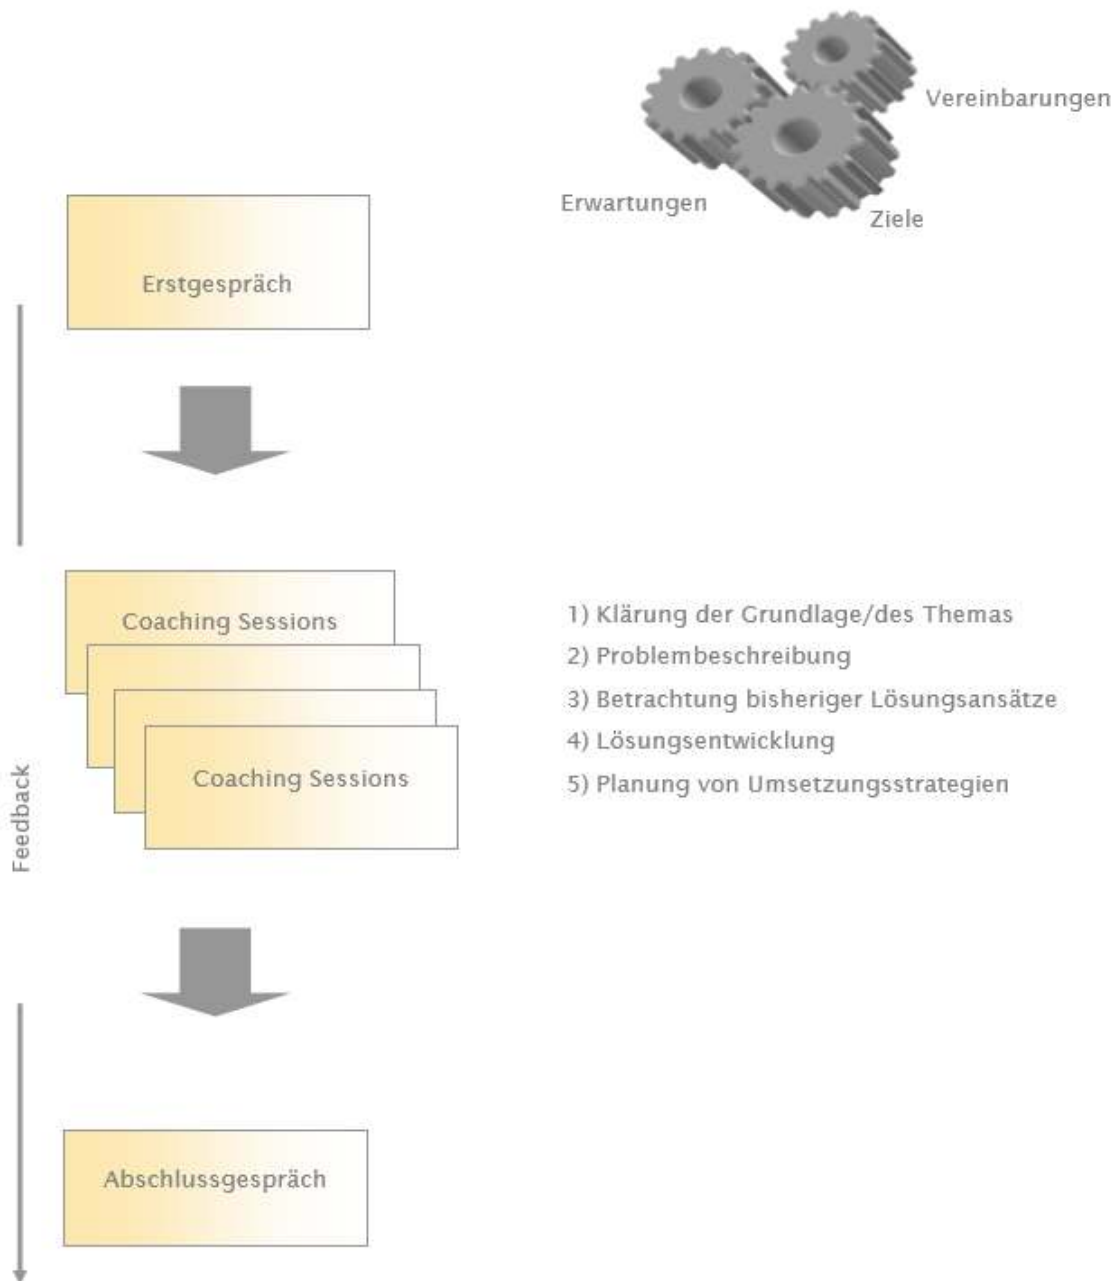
Vereinbarungen

Erwartungen

Ziele

Erstgespräch

Coaching Sessions

Coaching Sessions

1) Klärung der Grundlage/des Themas
2) Problembeschreibung
3) Betrachtung bisheriger Lösungsansätze
4) Lösungsentwicklung
5) Planung von Umsetzungsstrategien

Feedback

Abschlussgespräch